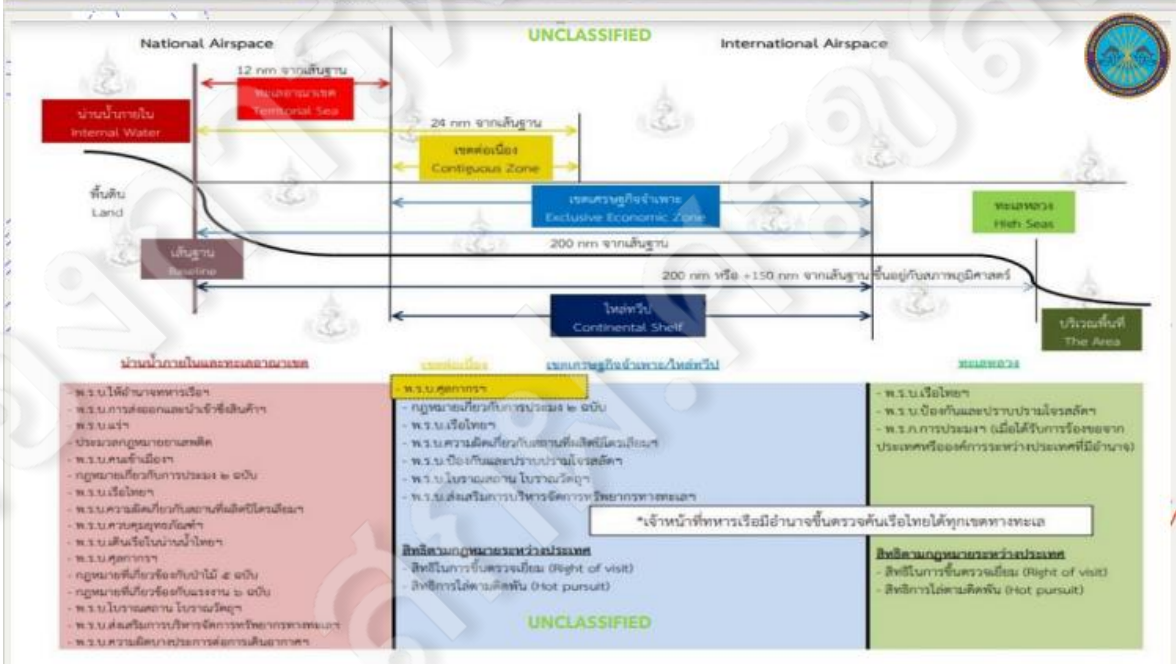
UNCLASSIFIED

National Airspace

International Airspace

12 nm จากเส้นฐาน

ทะเลอาณาเขต Territorial Sea

น่านน้ำภายใน Internal Water

24 nm จากเส้นฐาน

เขตต่อเนื่อง Contiguous Zone

พื้นดิน Land

เขตเศรษฐกิจจำเพาะ Exclusive Economic Zone

ทะเลหลวง High Seas

เส้นฐาน Baseline

200 nm จากเส้นฐาน

200 nm หรือ +150 nm จากเส้นฐาน ขึ้นอยู่กับสภาพภูมิศาสตร์

ไหล่ทวีป Continental Shelf

บริเวณพื้นที่ The Area

น่านน้ำภายในและทะเลอาณาเขต

- พ.ร.บ.ให้อำนาจทหารเรือฯ
- พ.ร.บ.การส่งออกและนำเข้าซึ่งสินค้าฯ
- พ.ร.บ.แร่ฯ
- ประมวลกฎหมายอาญา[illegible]
- พ.ร.บ.คนเข้าเมืองฯ
- กฎหมายเกี่ยวกับการประมง ๒ ฉบับ
- พ.ร.บ.เรือไทยฯ
- พ.ร.บ.ความผิดเกี่ยวกับสถานที่ผลิตปิโตรเลียมฯ
- พ.ร.บ.ควบคุมยุทธภัณฑ์ฯ
- พ.ร.บ.เดินเรือในน่านน้ำไทยฯ
- พ.ร.บ.ศุลกากรฯ
- กฎหมายที่เกี่ยวข้องกับป่าไม้ ๕ ฉบับ
- กฎหมายที่เกี่ยวข้องกับแรงงาน ๒ ฉบับ
- พ.ร.บ.โบราณสถาน โบราณวัตถุฯ
- พ.ร.บ.ส่งเสริมการบริหารจัดการทรัพยากรทางทะเลฯ
- พ.ร.บ.ความผิดบางประการต่อการเดินอากาศฯ

เขตต่อเนื่อง

- พ.ร.บ.ศุลกากรฯ

เขตเศรษฐกิจจำเพาะ/ไหล่ทวีป

- กฎหมายเกี่ยวกับการประมง ๒ ฉบับ
- พ.ร.บ.เรือไทยฯ
- พ.ร.บ.ความผิดเกี่ยวกับสถานที่ผลิตปิโตรเลียมฯ
- พ.ร.บ.ป้องกันและปราบปรามโจรสลัดฯ
- พ.ร.บ.โบราณสถาน โบราณวัตถุฯ
- พ.ร.บ.ส่งเสริมการบริหารจัดการทรัพยากรทางทะเลฯ

*เจ้าหน้าที่ทหารเรือมีอำนาจขึ้นตรวจค้นเรือไทยได้ทุกเขตทางทะเล

สิทธิตามกฎหมายระหว่างประเทศ
- สิทธิในการขึ้นตรวจเยี่ยม (Right of visit)
- สิทธิการไล่ตามติดพัน (Hot pursuit)

UNCLASSIFIED

ทะเลหลวง

- พ.ร.บ.เรือไทยฯ
- พ.ร.บ.ป้องกันและปราบปรามโจรสลัดฯ
- พ.ร.ก.การประมงฯ (เมื่อได้รับการร้องขอจากประเทศหรือองค์การระหว่างประเทศที่มีอำนาจ)

สิทธิตามกฎหมายระหว่างประเทศ
- สิทธิในการขึ้นตรวจเยี่ยม (Right of visit)
- สิทธิการไล่ตามติดพัน (Hot pursuit)